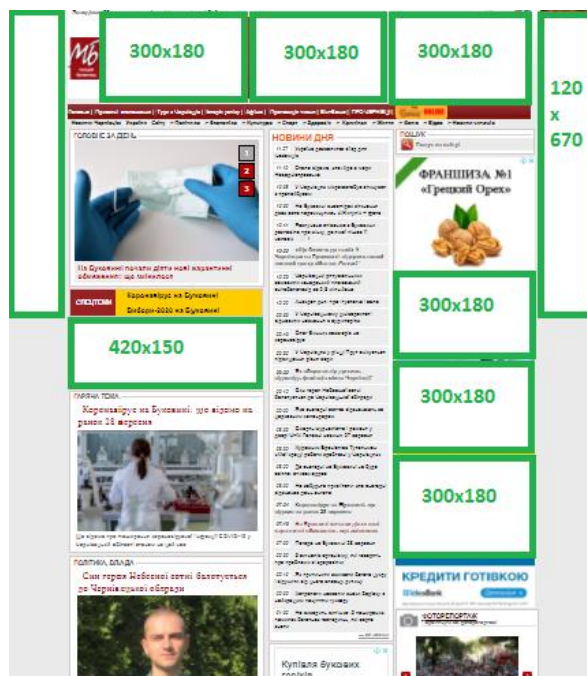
300x180

300x180

300x180

120 x 670

ГОЛОВНЕ ЗА ДЕНЬ

1
2
3

На Буковині почали діти нові карантинні обмеження: що змінилося

НОВИНИ ДНЯ

ПОШУК

ФРАНШИЗА №1
«Грецкий Орех»

Коронавірус на Буковині

Вибори-2020 на Буковині

420x150

300x180

300x180

300x180

ГАРЯЧА ТЕМА

Коронавірус на Буковині: що відомо на ранок 28 вересня

ПОЛІТИКА, ВЛАДА

КРЕДИТИ ГОТІВКОЮ

ФОТОРЕПОРТАЖ

Купівля букових

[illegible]